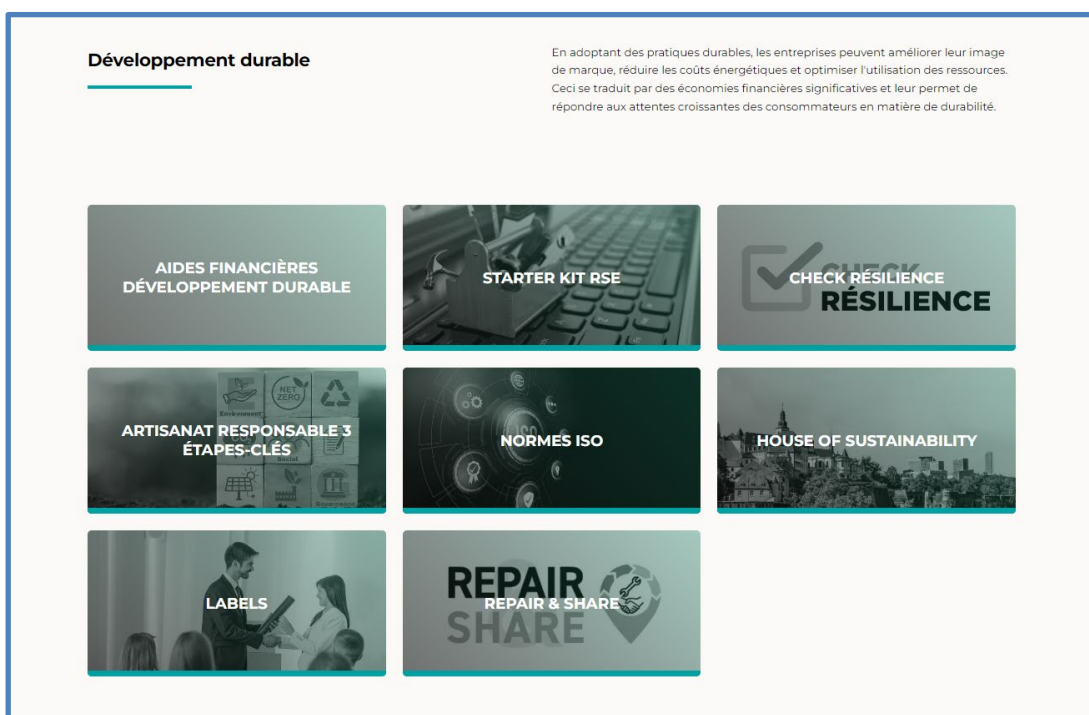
Développement durable

En adoptant des pratiques durables, les entreprises peuvent améliorer leur image de marque, réduire les coûts énergétiques et optimiser l'utilisation des ressources. Ceci se traduit par des économies financières significatives et leur permet de répondre aux attentes croissantes des consommateurs en matière de durabilité.

AIDES FINANCIÈRES DÉVELOPPEMENT DURABLE

STARTER KIT RSE

CHECK RÉSILIENCE

CHECK RÉSILIENCE

NET ZERO

ARTISANAT RESPONSABLE 3 ÉTAPES-CLÉS

ISO

NORMES ISO

HOUSE OF SUSTAINABILITY

LABELS

REPAIR SHARE

REPAIR & SHARE